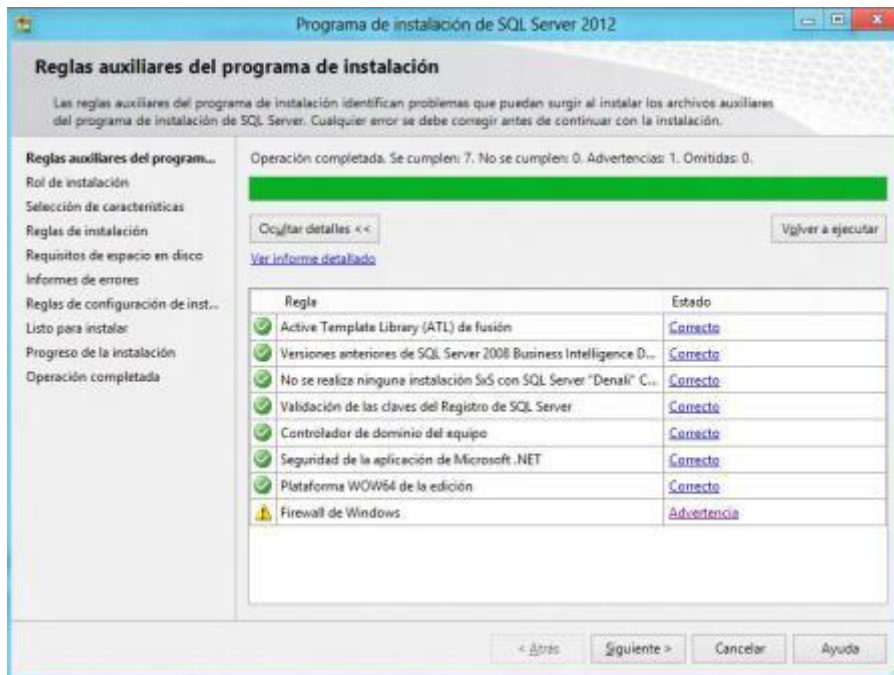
Programa de instalación de SQL Server 2012

Reglas auxiliares del programa de instalación

Las reglas auxiliares del programa de instalación identifican problemas que puedan surgir al instalar los archivos auxiliares del programa de instalación de SQL Server. Cualquier error se debe corregir antes de continuar con la instalación.

Reglas auxiliares del program...
Rol de instalación
Selección de características
Reglas de instalación
Requisitos de espacio en disco
Informes de errores
Reglas de configuración de inst...
Listo para instalar
Progreso de la instalación
Operación completada

Operación completada. Se cumplen: 7. No se cumplen: 0. Advertencias: 1. Omitidas: 0.

Ocultar detalles <<

Volver a ejecutar

Ver informe detallado

| Regla | Estado |
|---|---|
| Active Template Library (ATL) de fusión | Correcto |
| Versiones anteriores de SQL Server 2008 Business Intelligence D... | Correcto |
| No se realiza ninguna instalación SxS con SQL Server "Denali" C... | Correcto |
| Validación de las claves del Registro de SQL Server | Correcto |
| Controlador de dominio del equipo | Correcto |
| Seguridad de la aplicación de Microsoft .NET | Correcto |
| Plataforma WOW64 de la edición | Correcto |
| Firewall de Windows | Advertencia |

< Atrás
Siguiente >
Cancelar
Ayuda